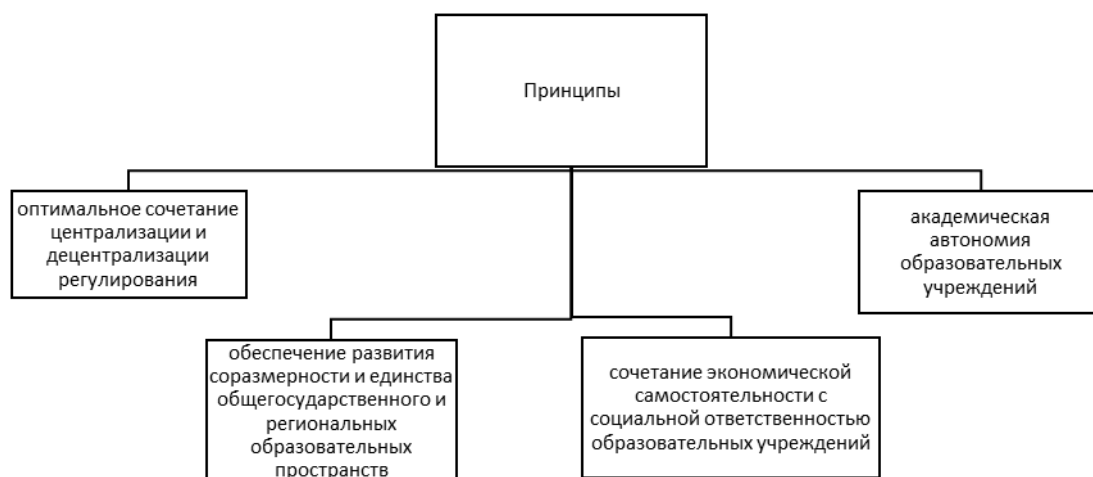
Принципы

оптимальное сочетание централизации и децентрализации регулирования

академическая автономия образовательных учреждений

обеспечение развития соразмерности и единства общегосударственного и региональных образовательных пространств

сочетание экономической самостоятельности с социальной ответственностью образовательных учреждений